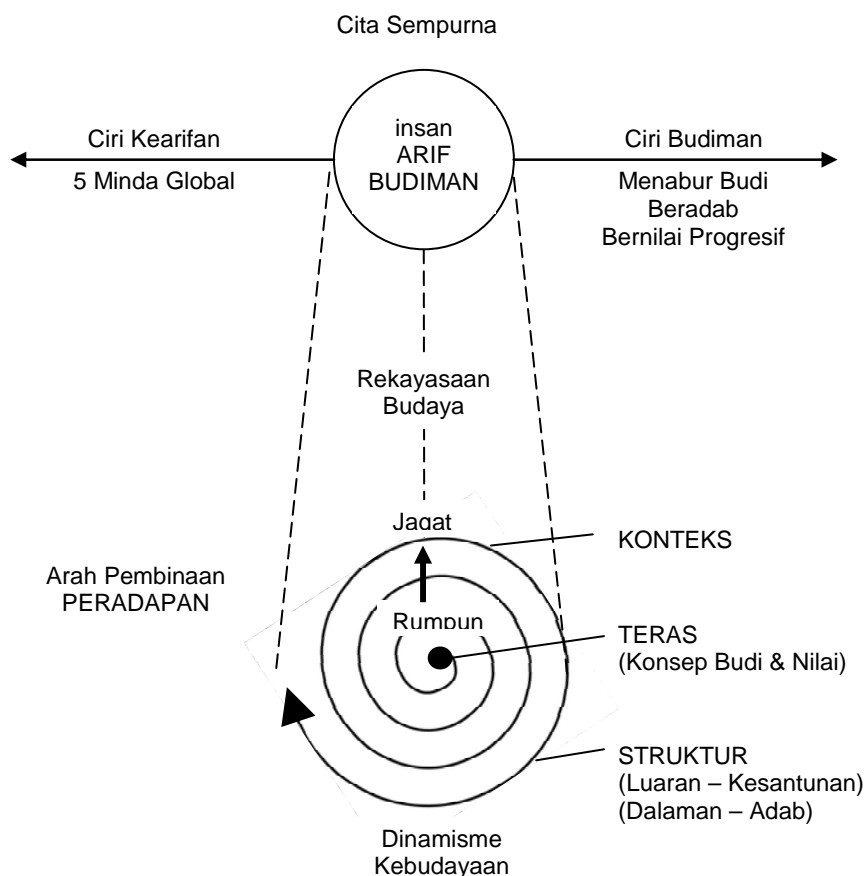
Cita Sempurna

Ciri Kearifan
5 Minda Global

insan
ARIF
BUDIMAN

Ciri Budiman
Menabur Budi
Beradab
Bernilai Progresif

Rekayasaan
Budaya

Jagat

KONTEKS

Arah Pembinaan
PERADAPAN

Rumpun

TERAS
(Konsep Budi & Nilai)

STRUKTUR
(Luaran – Kesantunan)
(Dalaman – Adab)

Dinamisme
Kebudayaan